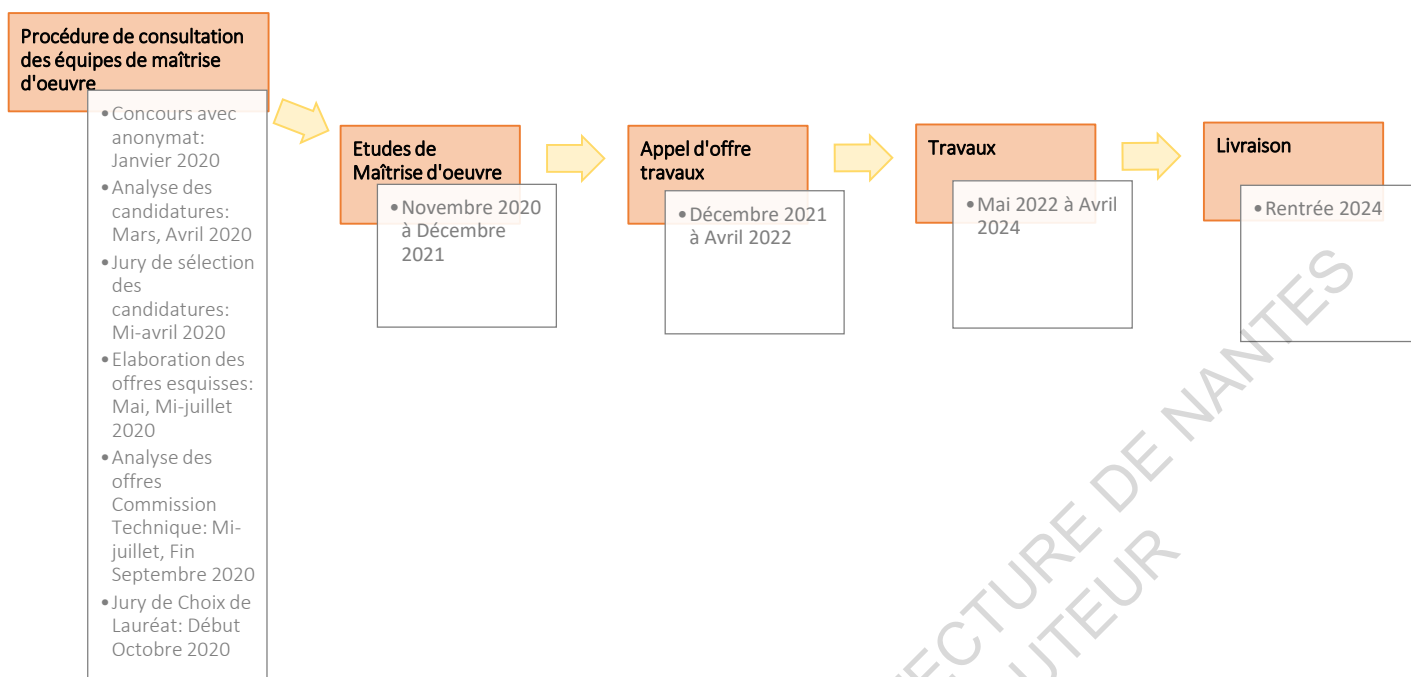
Procédure de consultation des équipes de maîtrise d'oeuvre

• Concours avec anonymat: Janvier 2020
• Analyse des candidatures: Mars, Avril 2020
• Jury de sélection des candidatures: Mi-avril 2020
• Elaboration des offres esquisses: Mai, Mi-juillet 2020
• Analyse des offres Commission Technique: Mi-juillet, Fin Septembre 2020
• Jury de Choix de Lauréat: Début Octobre 2020

Etudes de Maîtrise d'oeuvre

• Novembre 2020 à Décembre 2021

Appel d'offre travaux

• Décembre 2021 à Avril 2022

Travaux

• Mai 2022 à Avril 2024

Livraison

• Rentrée 2024

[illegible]ECTURE DE NANTES
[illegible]UTEUR